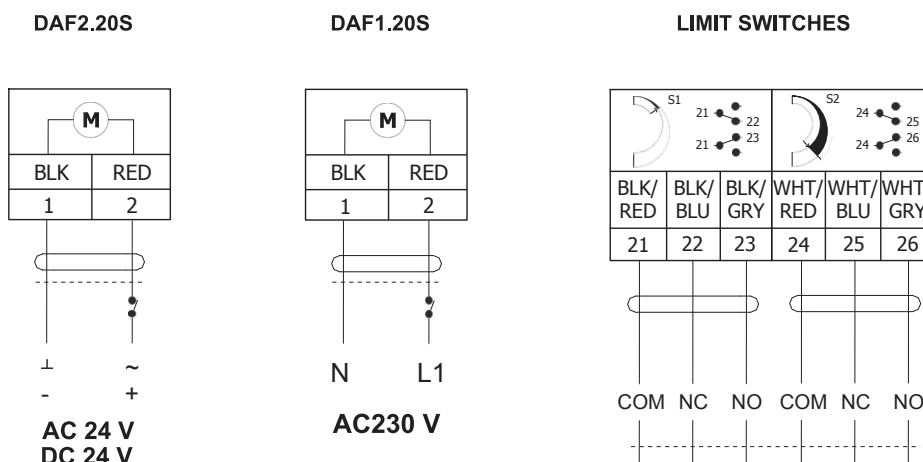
DAF2.20S

M

| BLK | RED |
|---|---|
| 1 | 2 |

⊥ ~

- +

AC 24 V
DC 24 V

DAF1.20S

M

| BLK | RED |
|---|---|
| 1 | 2 |

N L1

AC230 V

LIMIT SWITCHES

S1 21 22 21 23

S2 24 25 24 26

| BLK/ RED | BLK/ BLU | BLK/ GRY | WHT/ RED | WHT/ BLU | WHT/ GRY |
|---|---|---|---|---|---|
| 21 | 22 | 23 | 24 | 25 | 26 |

COM NC NO COM NC NO